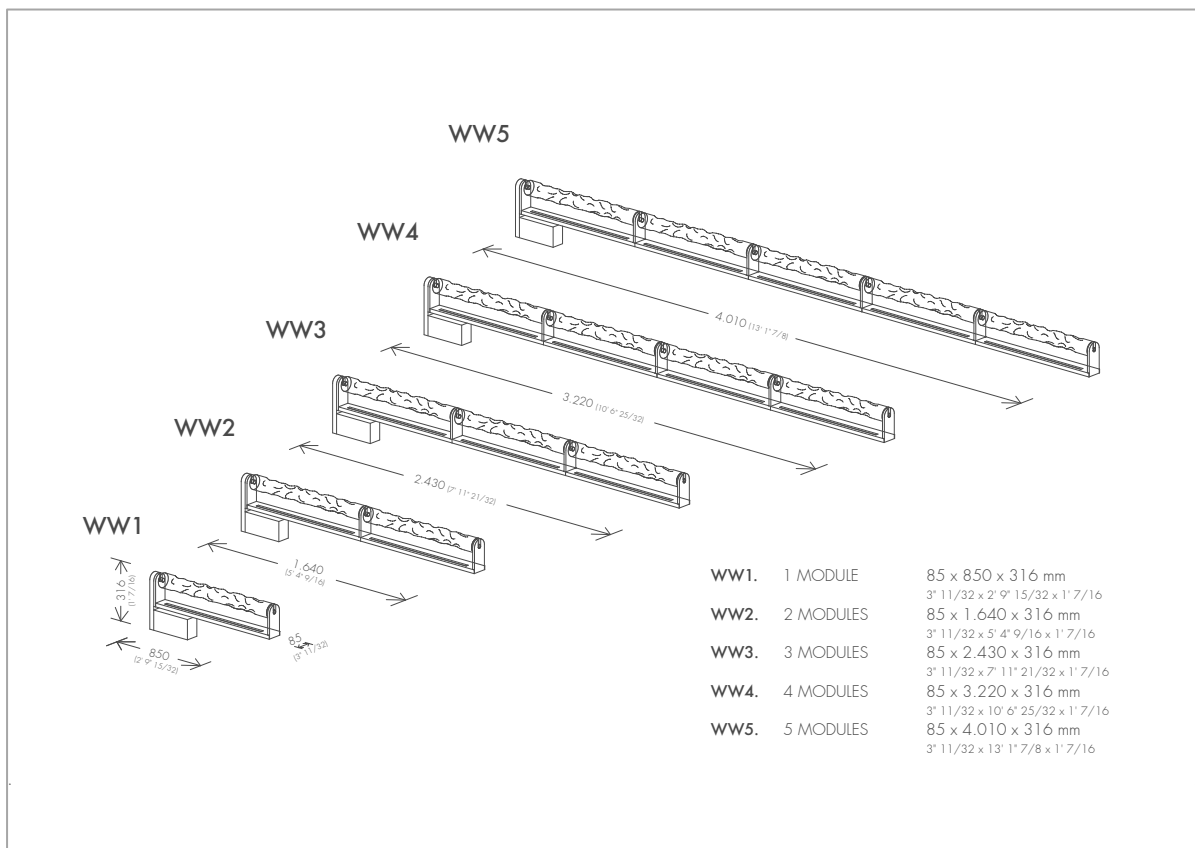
WW5

WW4

4.010 (13' 1" 7/8)

WW3

3.220 (10' 6" 25/32)

WW2

2.430 (7' 11" 21/32)

WW1

1.640 (5' 4" 9/16)

316 (1' 7/16)

850 (2' 9" 15/32)

85 (3" 11/32)

WW1. 1 MODULE 85 x 850 x 316 mm
3" 11/32 x 2' 9" 15/32 x 1' 7/16

WW2. 2 MODULES 85 x 1.640 x 316 mm
3" 11/32 x 5' 4" 9/16 x 1' 7/16

WW3. 3 MODULES 85 x 2.430 x 316 mm
3" 11/32 x 7' 11" 21/32 x 1' 7/16

WW4. 4 MODULES 85 x 3.220 x 316 mm
3" 11/32 x 10' 6" 25/32 x 1' 7/16

WW5. 5 MODULES 85 x 4.010 x 316 mm
3" 11/32 x 13' 1" 7/8 x 1' 7/16